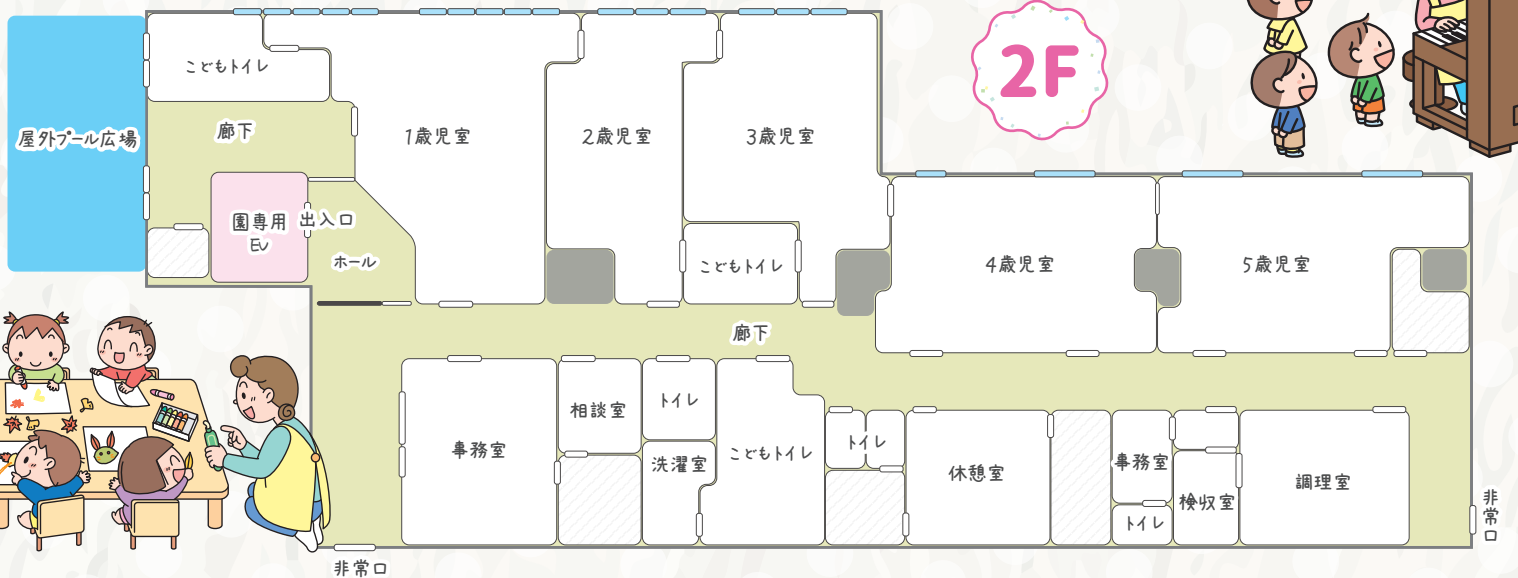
2F

こどもトイレ
1歳児室
2歳児室
3歳児室
屋外プール広場
廊下
園専用
EV
出入口
ホール
こどもトイレ
4歳児室
5歳児室
廊下
事務室
相談室
トイレ
洗濯室
こどもトイレ
トイレ
休憩室
事務室
トイレ
検収室
調理室
非常口
非常口